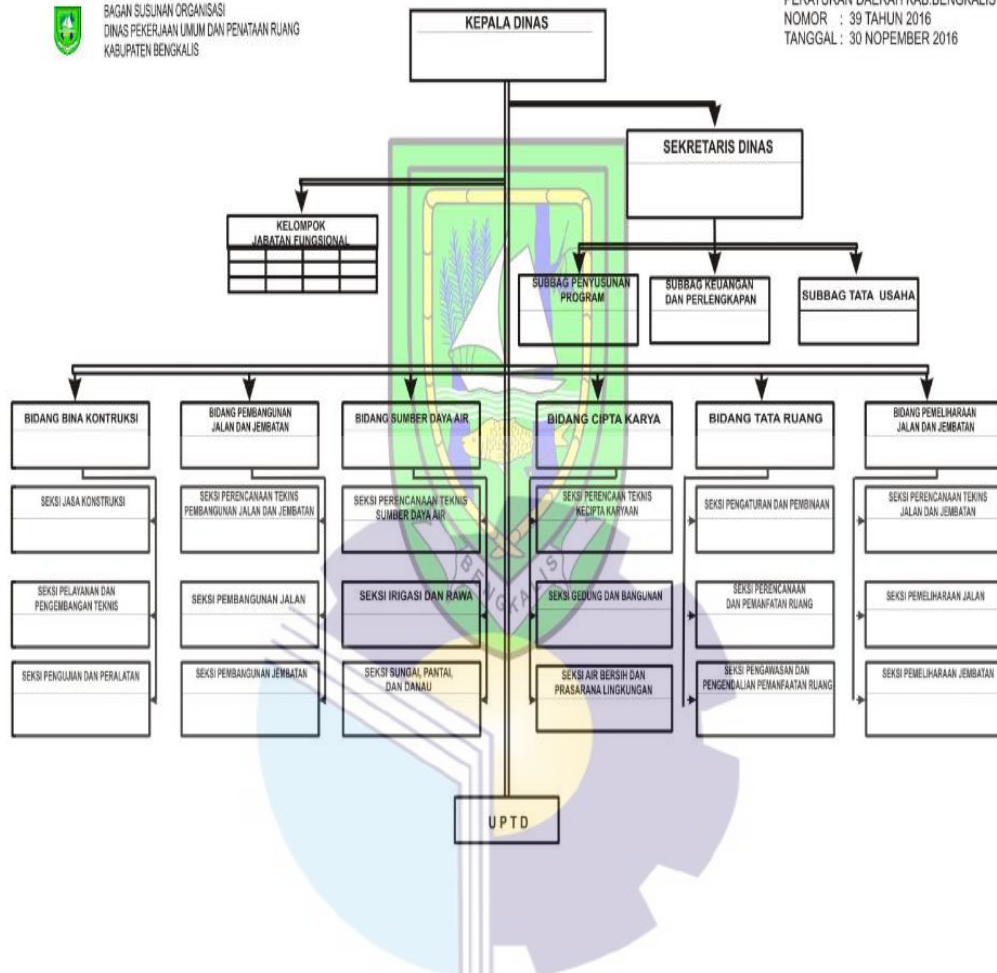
BAGAN SUSUNAN ORGANISASI
DINAS PEKERJAAN UMUM DAN PENATAAN RUANG
KABUPATEN BENGKALIS

PERATURAN DAERAH KAB.BENGKALIS
NOMOR : 39 TAHUN 2016
TANGGAL : 30 NOPEMBER 2016

KEPALA DINAS

SEKRETARIS DINAS

KELOMPOK JABATAN FUNGSIONAL

SUBBAG PENYUSUNAN PROGRAM

SUBBAG KEUANGAN DAN PERLENGKAPAN

SUBBAG TATA USAHA

BIDANG BINA KONTRUKSI

SEKSI JASA KONTRUKSI

SEKSI PELAYANAN DAN PENGEMBANGAN TEKNIS

SEKSI PENGUJIAN DAN PERALATAN

BIDANG PEMBANGUNAN JALAN DAN JEMBATAN

SEKSI PERENCANAAN TEKINS PEMBANGUNAN JALAN DAN JEMBATAN

SEKSI PEMBANGUNAN JALAN

SEKSI PEMBANGUNAN JEMBATAN

BIDANG SUMBER DAYA AIR

SEKSI PERENCANAAN TEKNIS SUMBER DAYA AIR

SEKSI IRIGASI DAN RAWA

SEKSI SUNGAI, PANTAI, DAN DANAU

BIDANG CIPTA KARYA

SEKSI PERENCAAN TEKNIS KECIPTA KARYAAN

SEKSI GEDUNG DAN BANGUNAN

SEKSI AIR BERSIH DAN PRASARANA LINGKUNGAN

BIDANG TATA RUANG

SEKSI PENGATURAN DAN PEMBINAAN

SEKSI PERENCANAAN DAN PEMANFATAN RUANG

SEKSI PENGAWASAN DAN PENGENDALIAN PEMANFAATAN RUANG

BIDANG PEMELIHARAAN JALAN DAN JEMBATAN

SEKSI PERENCANAAN TEKINS JALAN DAN JEMBATAN

SEKSI PEMELIHARAAN JALAN

SEKSI PEMELIHARAAN JEMBATAN

UPTD

BENGKALIS